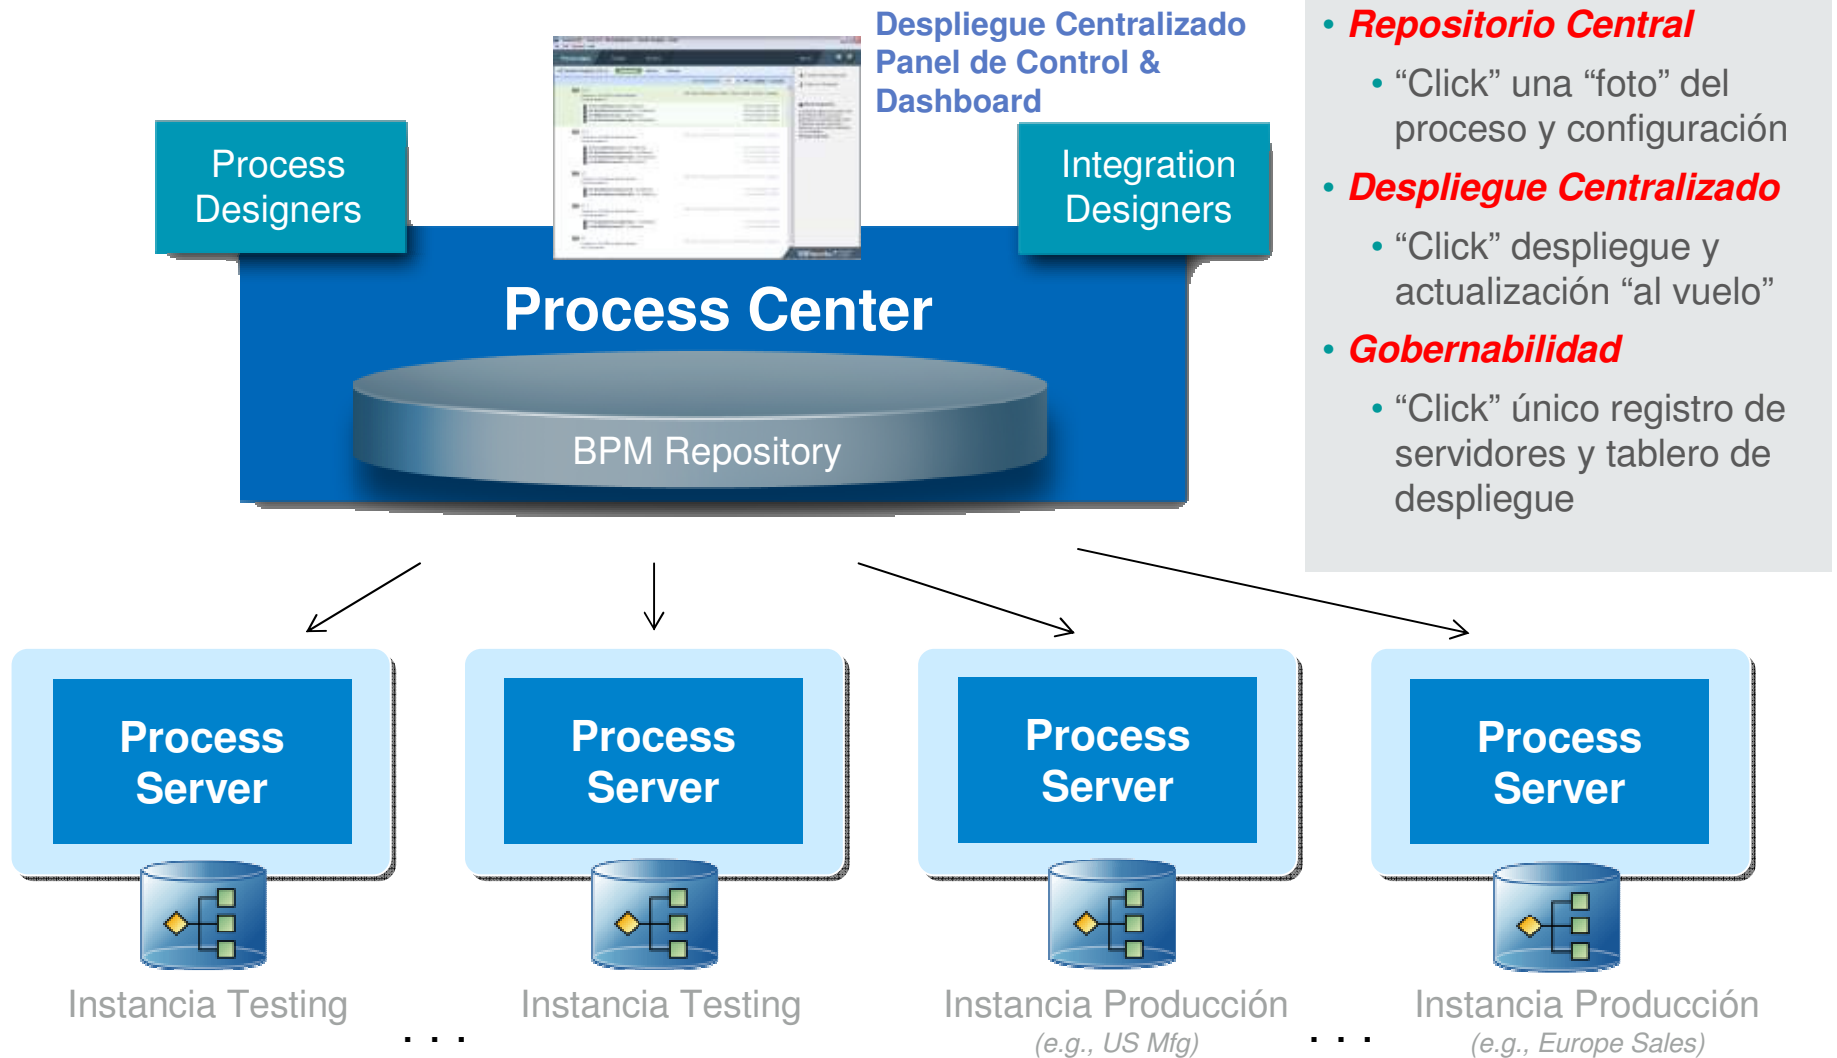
Despliegue Centralizado
Panel de Control &
Dashboard

Process Designers

Integration Designers

Process Center

BPM Repository

• Repositorio Central
  • “Click” una “foto” del proceso y configuración
• Despliegue Centralizado
  • “Click” despliegue y actualización “al vuelo”
• Gobernabilidad
  • “Click” único registro de servidores y tablero de despliegue

Process Server

Process Server

Process Server

Process Server

Instancia Testing

. . .

Instancia Testing

Instancia Producción
(e.g., US Mfg)

. . .

Instancia Producción
(e.g., Europe Sales)